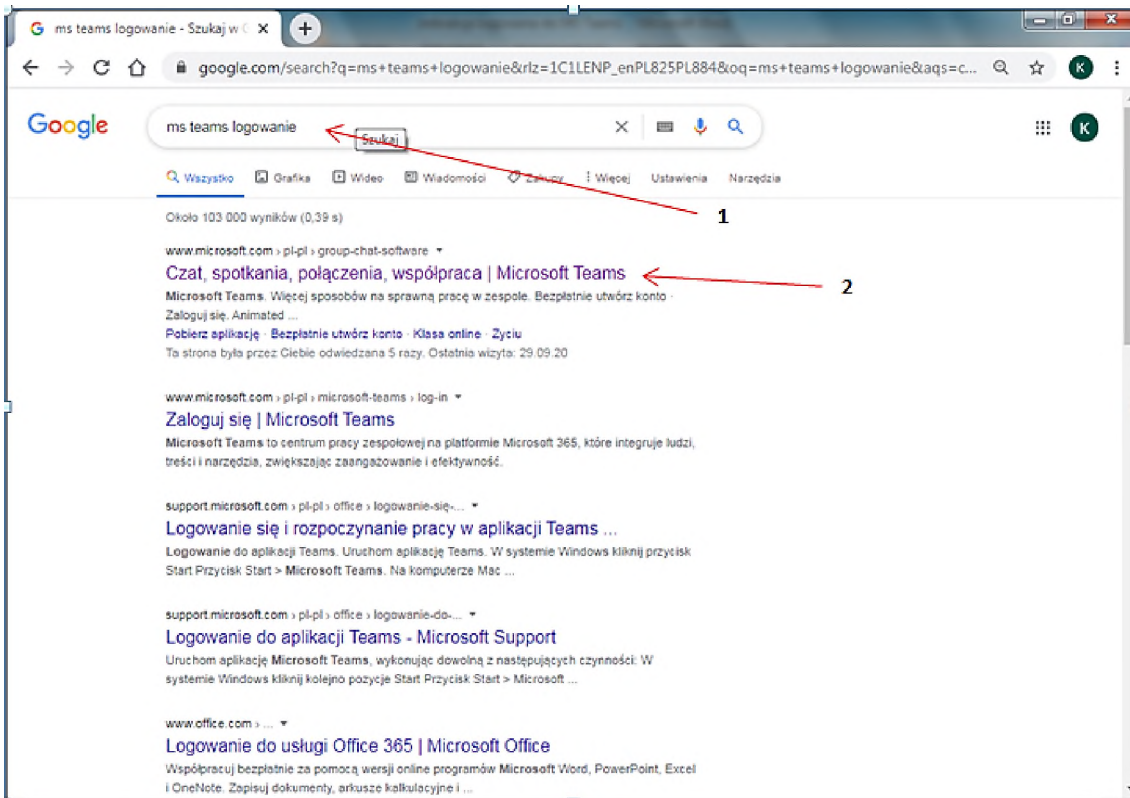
ms teams logowanie - Szukaj w G ×

google.com/search?q=ms+teams+logowanie&rlz=1C1LENP_enPL825PL884&oq=ms+teams+logowanie&aqs=c...

K

Google

ms teams logowanie

Szukaj

K

Wszystko Grafika Wideo Wiadomości Zakupy Więcej Ustawienia Narzędzia

1

Około 103 000 wyników (0,39 s)

www.microsoft.com › pl-pl › group-chat-software

Czat, spotkania, połączenia, współpraca | Microsoft Teams

2

**Microsoft Teams**. Więcej sposobów na sprawną pracę w zespole. Bezpłatnie utwórz konto · Zaloguj się. Animated ...

Pobierz aplikację · Bezpłatnie utwórz konto · Klasa online · Życiu

Ta strona była przez Ciebie odwiedzana 5 razy. Ostatnia wizyta: 29.09.20

www.microsoft.com › pl-pl › microsoft-teams › log-in

Zaloguj się | Microsoft Teams

**Microsoft Teams** to centrum pracy zespołowej na platformie Microsoft 365, które integruje ludzi, treści i narzędzia, zwiększając zaangażowanie i efektywność.

support.microsoft.com › pl-pl › office › logowanie-się-...

Logowanie się i rozpoczynanie pracy w aplikacji Teams ...

**Logowanie** do aplikacji Teams. Uruchom aplikację Teams. W systemie Windows kliknij przycisk Start Przycisk Start > **Microsoft Teams**. Na komputerze Mac ...

support.microsoft.com › pl-pl › office › logowanie-do-...

Logowanie do aplikacji Teams - Microsoft Support

Uruchom aplikację **Microsoft Teams**, wykonując dowolną z następujących czynności: W systemie Windows kliknij kolejno pozycje Start Przycisk Start > Microsoft ...

www.office.com › ...

Logowanie do usługi Office 365 | Microsoft Office

Współpracuj bezpłatnie za pomocą wersji online programów **Microsoft** Word, PowerPoint, Excel i OneNote. Zapisuj dokumenty, arkusze kalkulacyjne i ...